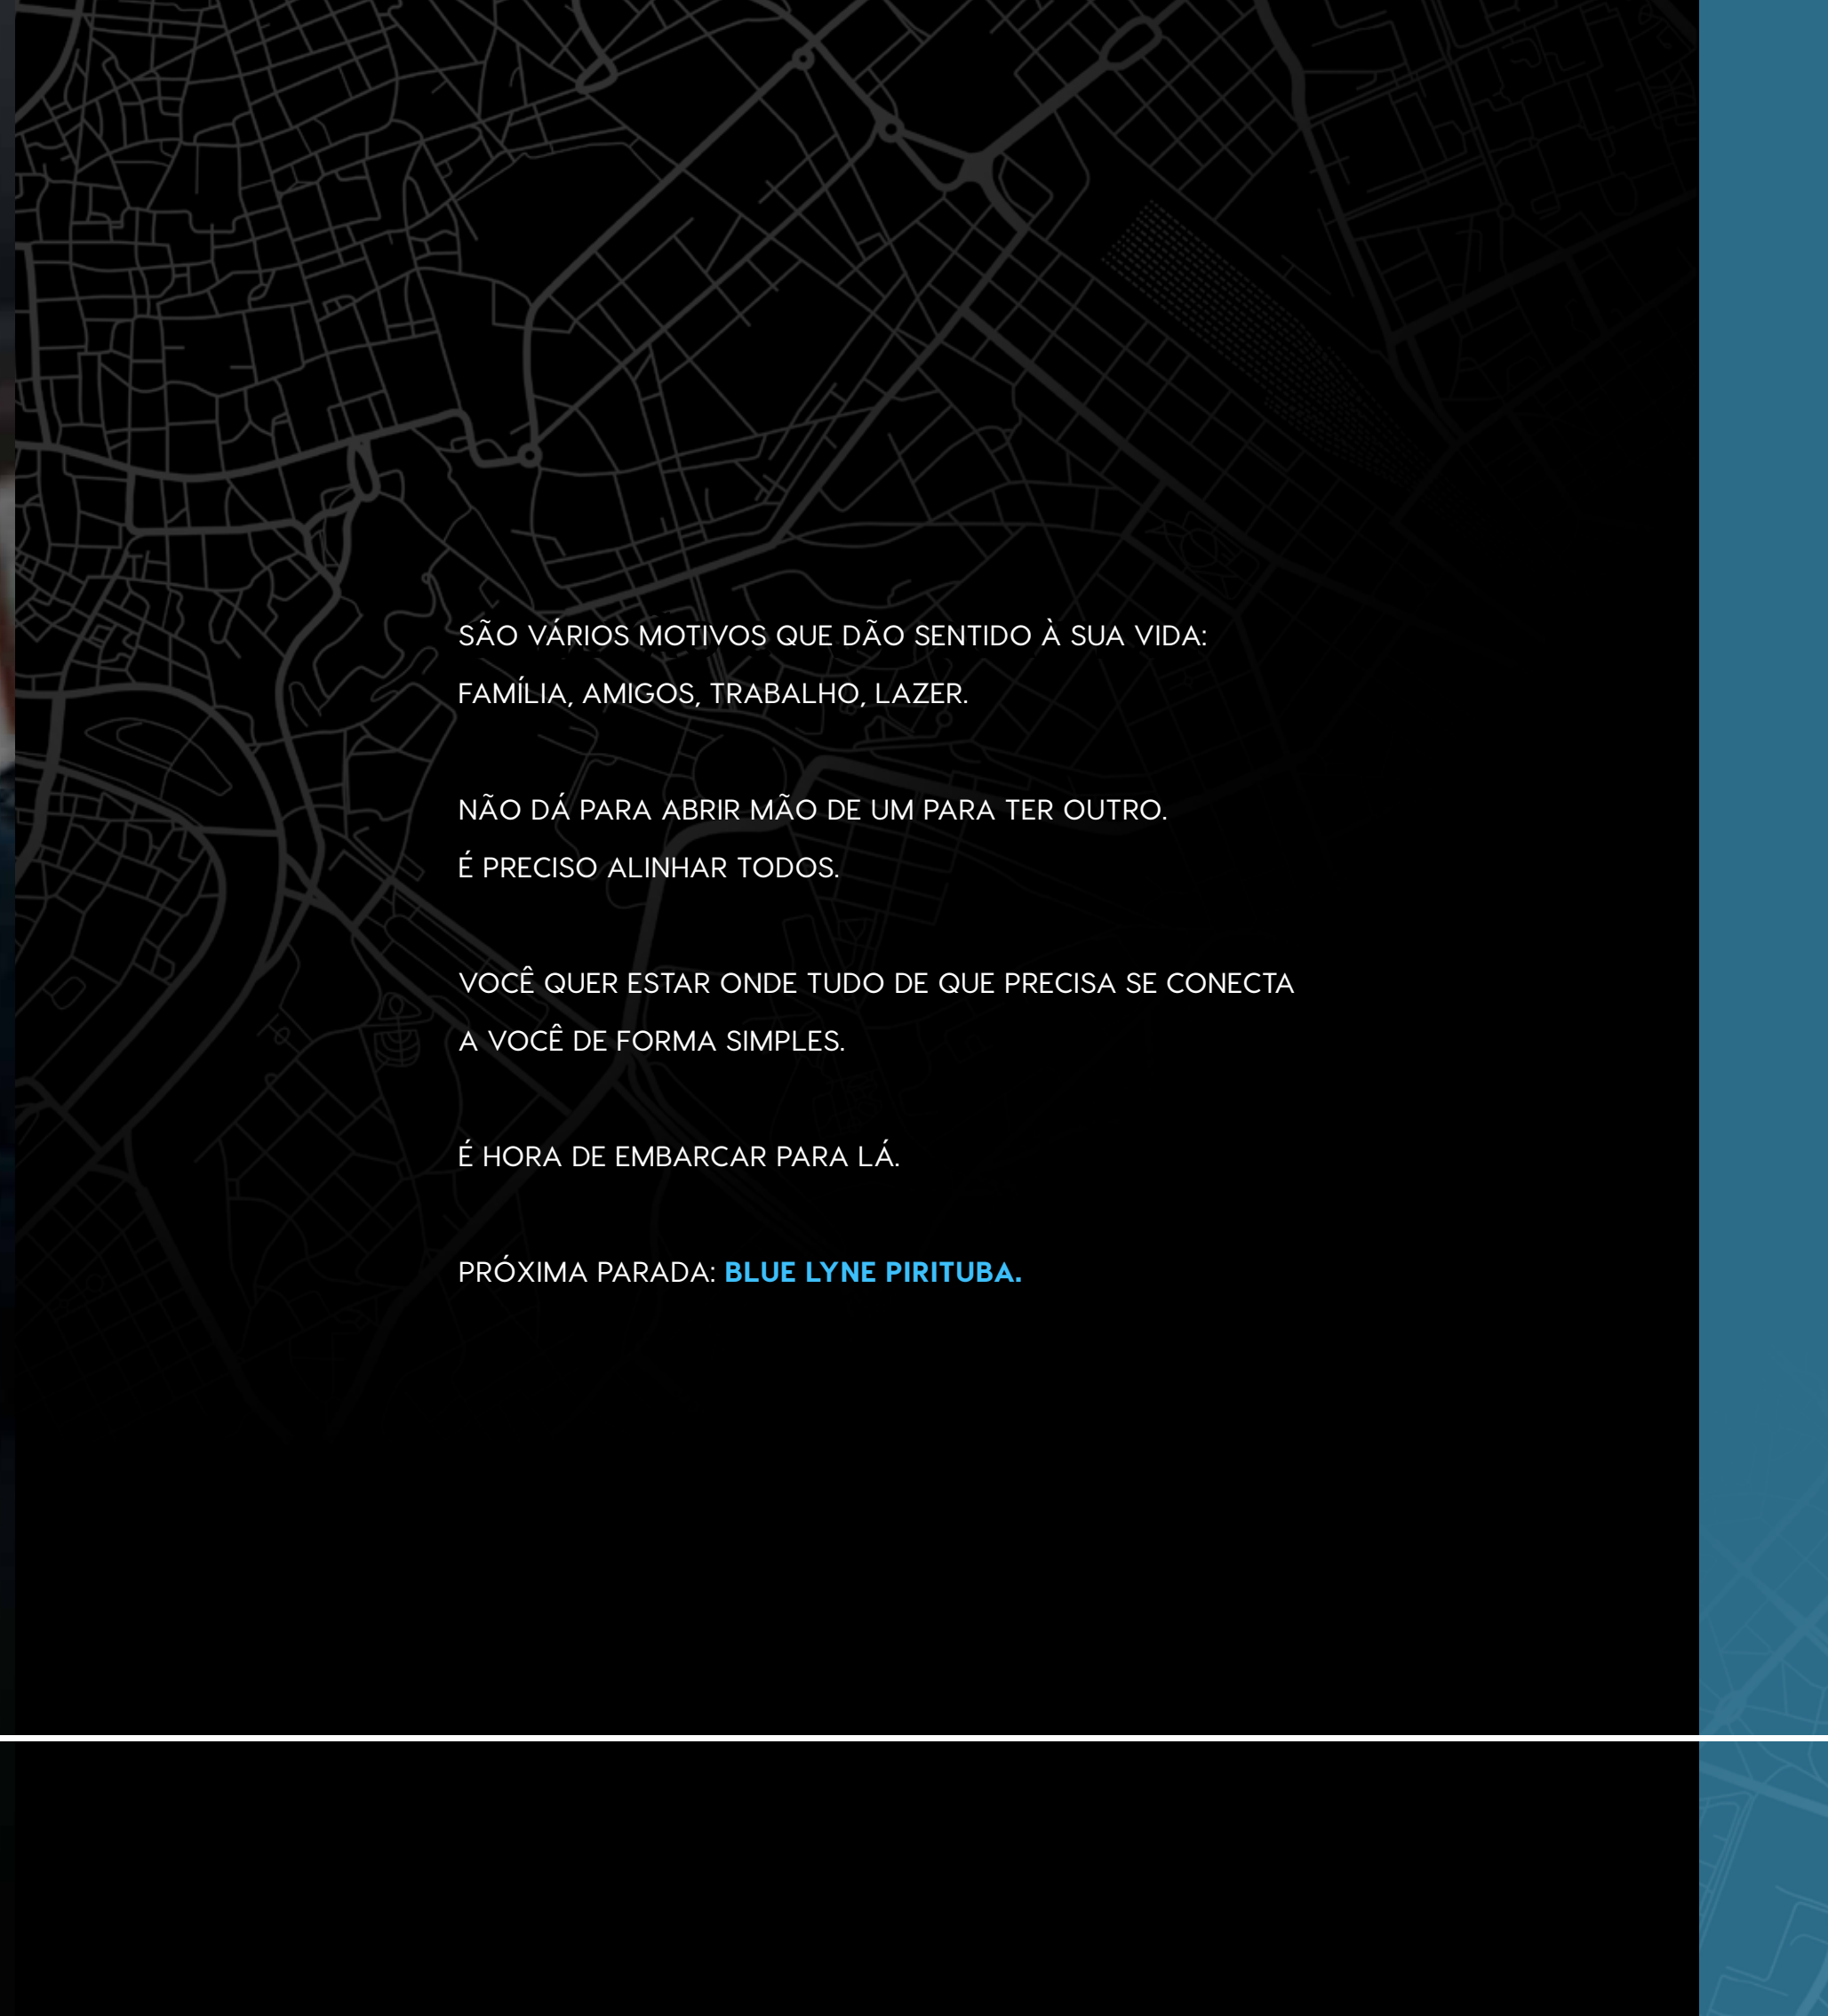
SÃO VÁRIOS MOTIVOS QUE DÃO SENTIDO À SUA VIDA: FAMÍLIA, AMIGOS, TRABALHO, LAZER.

NÃO DÁ PARA ABRIR MÃO DE UM PARA TER OUTRO. É PRECISO ALINHAR TODOS.

VOCÊ QUER ESTAR ONDE TUDO DE QUE PRECISA SE CONECTA A VOCÊ DE FORMA SIMPLES.

É HORA DE EMBARCAR PARA LÁ.

PRÓXIMA PARADA: BLUE LYNE PIRITUBA.